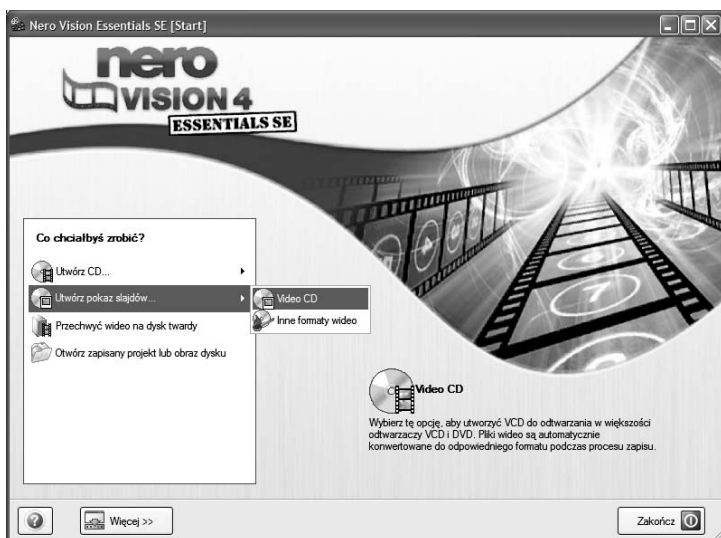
Nero Vision Essentials SE [Start]

nero VISION 4 ESSENTIALS SE

Co chciałbyś zrobić?

Utwórz CD...

Utwórz pokaz slajdów...

Video CD

Inne formaty wideo

Przechwyć wideo na dysk twardy

Otwórz zapisany projekt lub obraz dysku

Video CD

Wybierz tę opcję, aby utworzyć VCD do odtwarzania w większości odtwarzaczy VCD i DVD. Pliki wideo są automatycznie konwertowane do odpowiedniego formatu podczas procesu zapisu.

Więcej >>

Zakończ